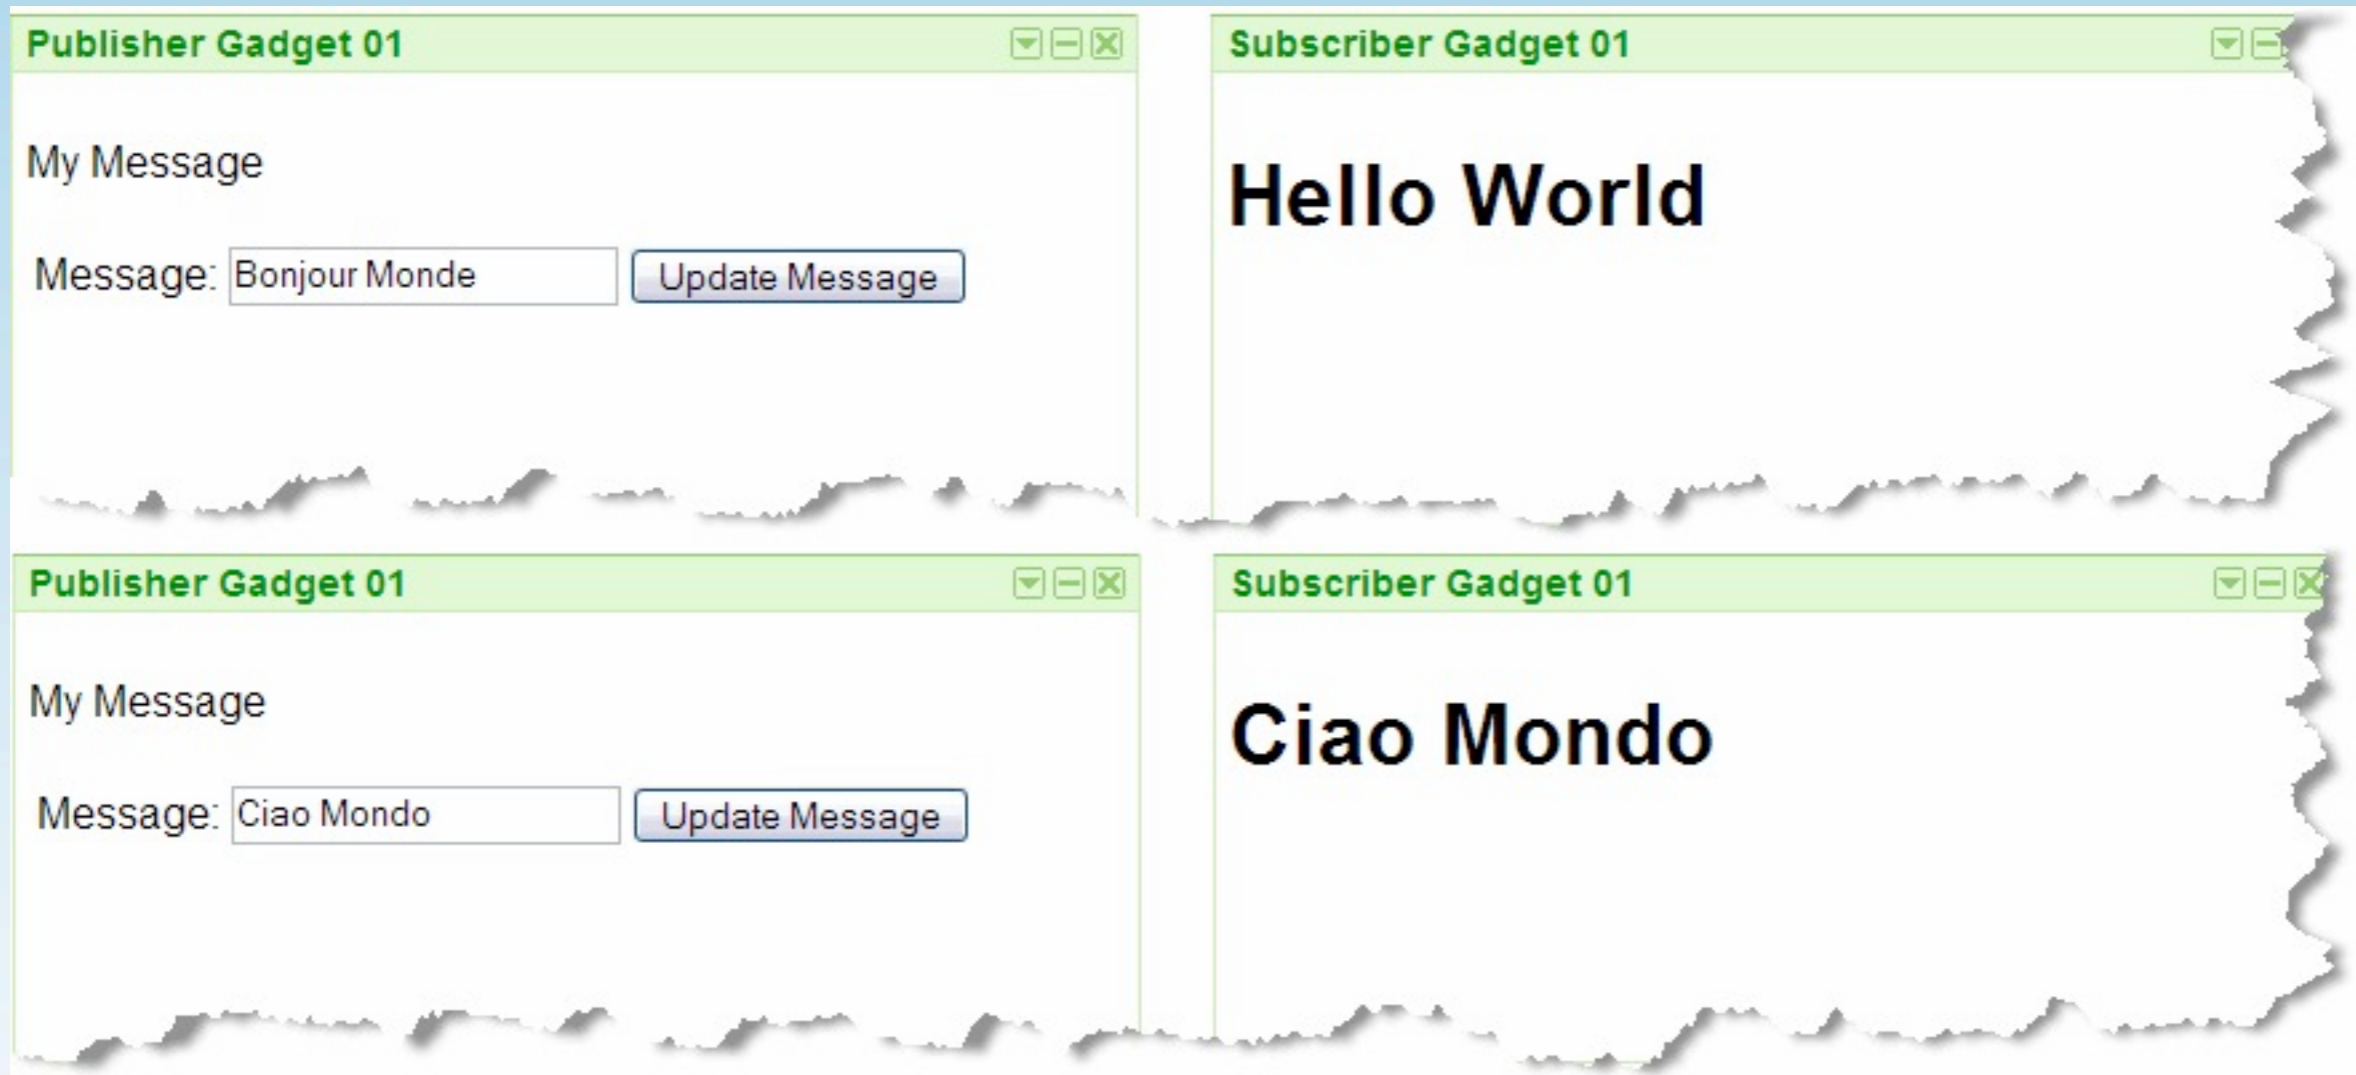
Publisher Gadget 01

My Message

Message: Bonjour Monde Update Message

Subscriber Gadget 01

Hello World

Publisher Gadget 01

My Message

Message: Ciao Mondo Update Message

Subscriber Gadget 01

Ciao Mondo